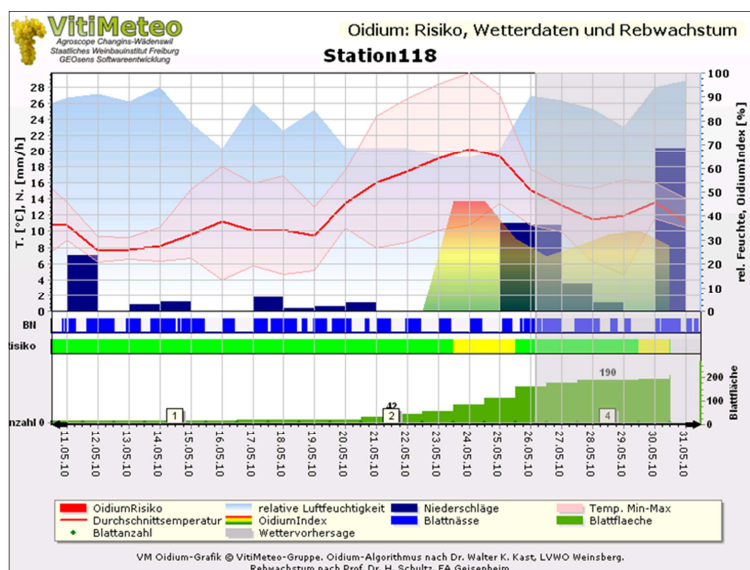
VitiMeteo
Agroscope Changins-Wädenswil
Staatliches Weinbauinstitut Freiburg
GEOsens Softwareentwicklung

Oidium: Risiko, Wetterdaten und Rebwachstum

Station118

T. [°C], N. [mm/h]
28
26
24
22
20
18
16
14
12
10
8
6
4
2
0

rel. Feuchte, OidiumIndex [%]
100
90
80
70
60
50
40
30
20
10
0

BN
risiko
nzahl 0

1
12
2
4
190

Blattfläche
200
100
0

11.05.10
12.05.10
13.05.10
14.05.10
15.05.10
16.05.10
17.05.10
18.05.10
19.05.10
20.05.10
21.05.10
22.05.10
23.05.10
24.05.10
25.05.10
26.05.10
27.05.10
28.05.10
29.05.10
30.05.10
31.05.10

| | | | |
|---|---|---|---|
| OidiumRisiko | relative Luftfeuchtigkeit | Niederschläge | Temp. Min-Max |
| Durchschnittsemperatur | OidiumIndex | Blattnässe | Blattflaeche |
| Blattanzahl | Wettervorhersage | | |

VM Oidium-Grafik © VitiMeteo-Gruppe. Oidium-Algorithmus nach Dr. Walter K. Kast, LVWO Weinsberg.
Rebwachstum nach Prof. Dr. H. Schultz, FA Geisenheim